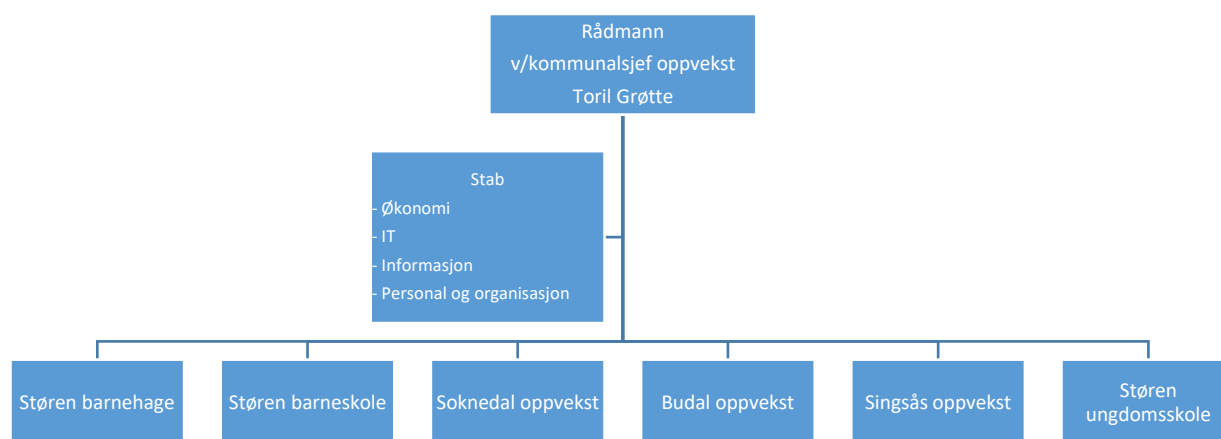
Rådmann
v/kommunalsjef oppvekst
Toril Grøtte

Stab
- Økonomi
- IT
- Informasjon
- Personal og organisasjon

Støren barnehage

Støren barneskole

Soknedal oppvekst

Budal oppvekst

Singsås oppvekst

Støren ungdomsskole